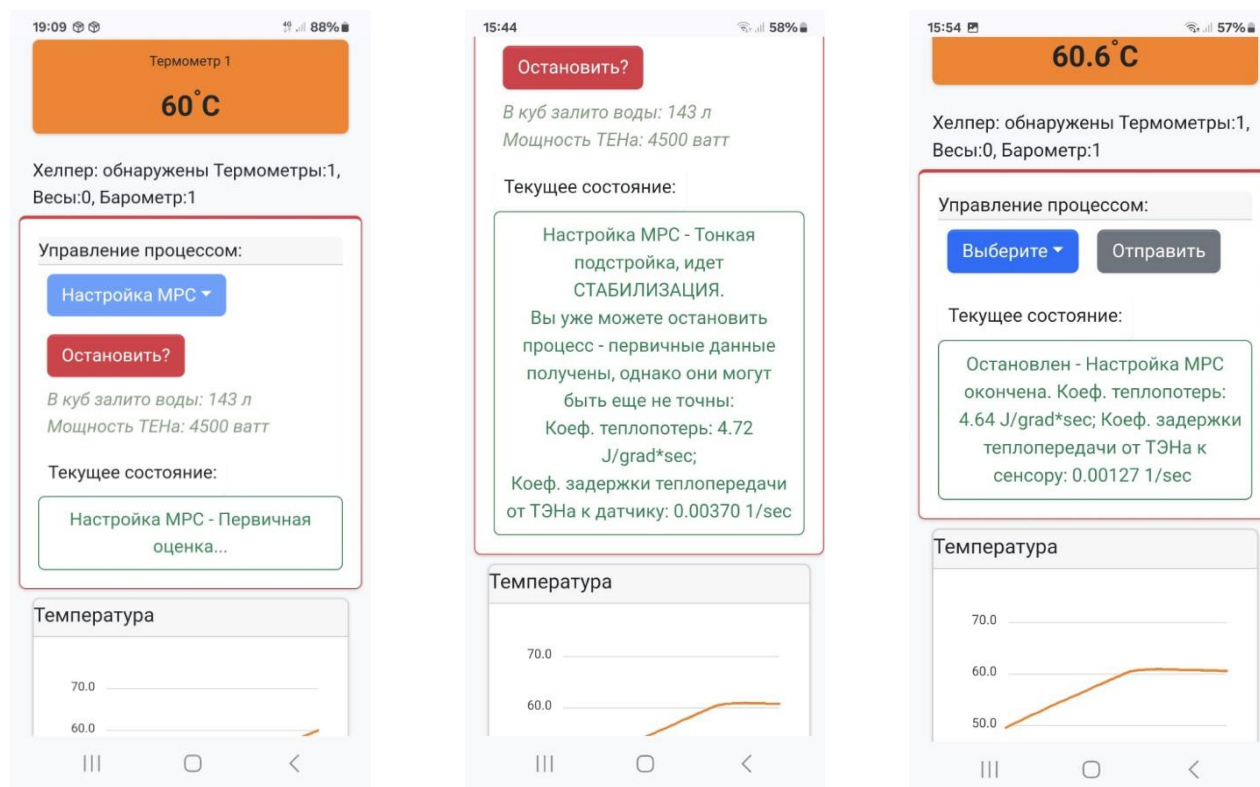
19:09 88%

Термометр 1

60°C

Хелпер: обнаружены Термометры:1, Весы:0, Барометр:1

Управление процессом:

Настройка MPC

Остановить?

В куб залито воды: 143 л
Мощность ТЕНа: 4500 ватт

Текущее состояние:

Настройка MPC - Первичная оценка...

Температура

70.0
60.0

15:44 58%

Остановить?

В куб залито воды: 143 л
Мощность ТЕНа: 4500 ватт

Текущее состояние:

Настройка MPC - Тонкая подстройка, идет СТАБИЛИЗАЦИЯ.
Вы уже можете остановить процесс - первичные данные получены, однако они могут быть еще не точны:
Коеф. теплопотерь: 4.72 J/grad*sec;
Коеф. задержки теплопередачи от ТЭНа к датчику: 0.00370 1/sec

Температура

70.0
60.0

15:54 57%

60.6°C

Хелпер: обнаружены Термометры:1, Весы:0, Барометр:1

Управление процессом:

Выберите

Отправить

Текущее состояние:

Остановлен - Настройка MPC окончена. Коеф. теплопотерь: 4.64 J/grad*sec; Коеф. задержки теплопередачи от ТЭНа к сенсору: 0.00127 1/sec

Температура

70.0
60.0
50.0